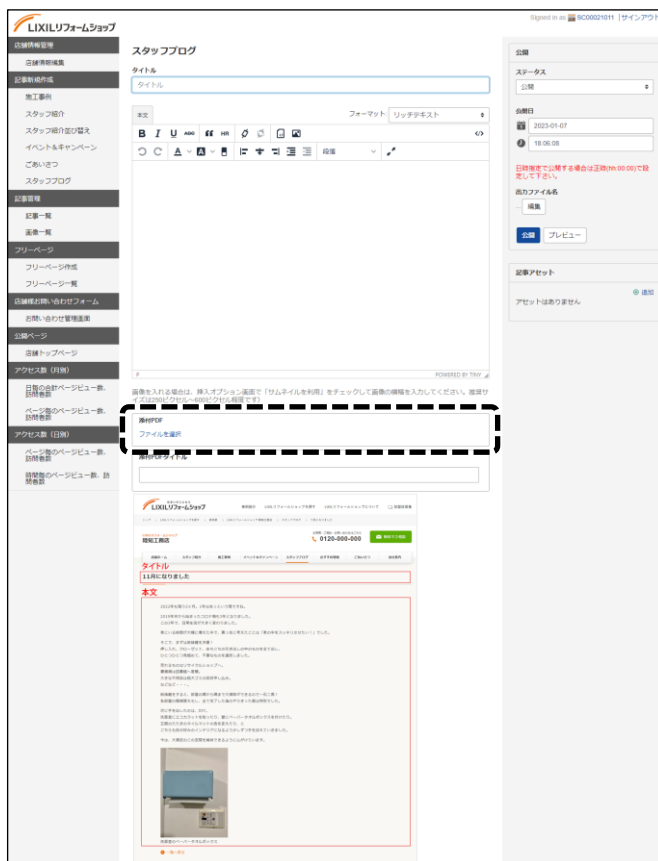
LIXILリフォームショップ

Signed in as SC00021011 | サインアウト

店舗情報管理
店舗情報編集
記事新規作成
施工事例
スタッフ紹介
スタッフ紹介並び替え
イベント&キャンペーン
ごあいさつ
スタッフブログ
記事管理
記事一覧
画像一覧
フリーページ
フリーページ作成
フリーページ一覧
店舗様お問い合わせフォーム
お問い合わせ管理画面
公開ページ
店舗トップページ
アクセス数（月別）
日毎の合計ページビュー数、訪問者数
ページ毎のページビュー数、訪問者数
アクセス数（日別）
ページ毎のページビュー数、訪問者数
時間毎のページビュー数、訪問者数

スタッフブログ
タイトル
タイトル
本文
フォーマット リッチテキスト
段落
P
POWERED BY TINY
画像を入れる場合は、挿入オプション画面で「サムネイルを利用」をチェックして画像の情報を入力してください。推奨サイズは280ピクセル～600ピクセル程度です）
添付PDF
ファイルを選択
添付PDFタイトル

公開
ステータス
公開
公開日
2023-01-07
18:06:08
日時指定で公開する場合は正時(hh:00:00)で設定して下さい。
出力ファイル名
編集
公開 プレビュー
記事アセット
追加
アセットはありません

LIXILリフォームショップ
0120-800-000
タイトル
11月になりました
本文